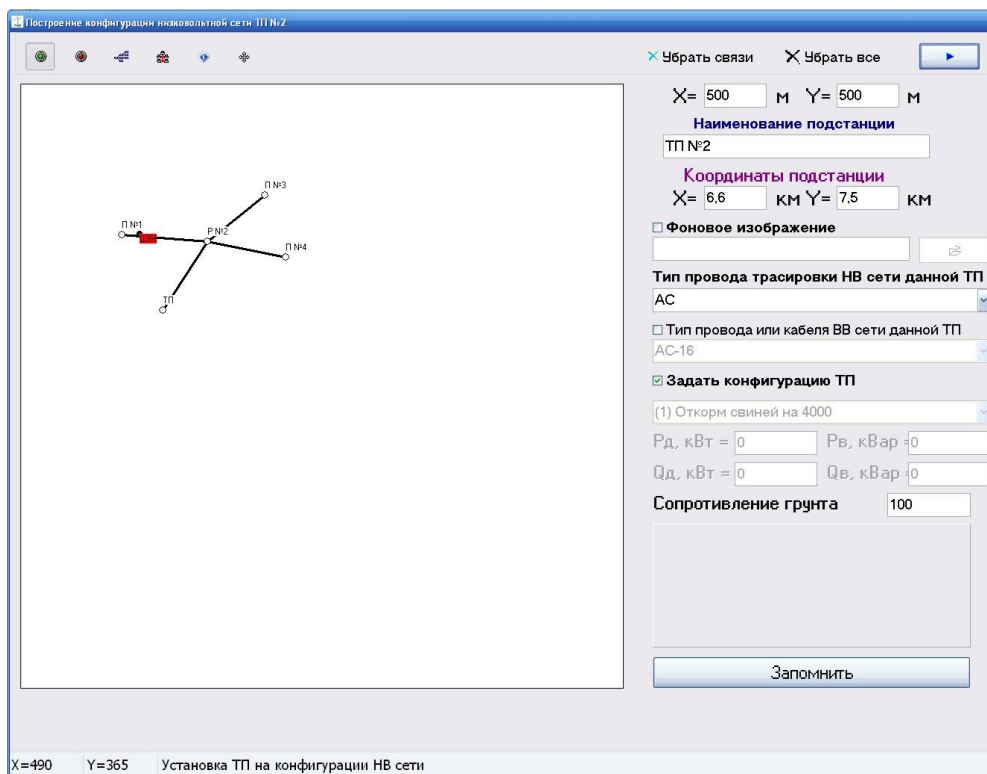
Построение конфигурации низковольтной сети ТП №2

× Убрать связи
✕ Убрать все

П №3
П №1
Р №2
П №4
ТП

X= 500 м Y= 500 м
Наименование подстанции
ТП №2
Координаты подстанции
X= 6,6 км Y= 7,5 км
☐ Фоновое изображение
Тип провода трасировки НВ сети данной ТП
АС
☐ Тип провода или кабеля ВВ сети данной ТП
АС-16
☑ Задать конфигурацию ТП
(1) Откорм свиней на 4000
Рд, кВт = 0
Рв, кВар = 0
Qд, кВт = 0
Qв, кВар = 0
Сопротивление грунта 100
Запомнить

X=490 Y=365 Установка ТП на конфигурации НВ сети